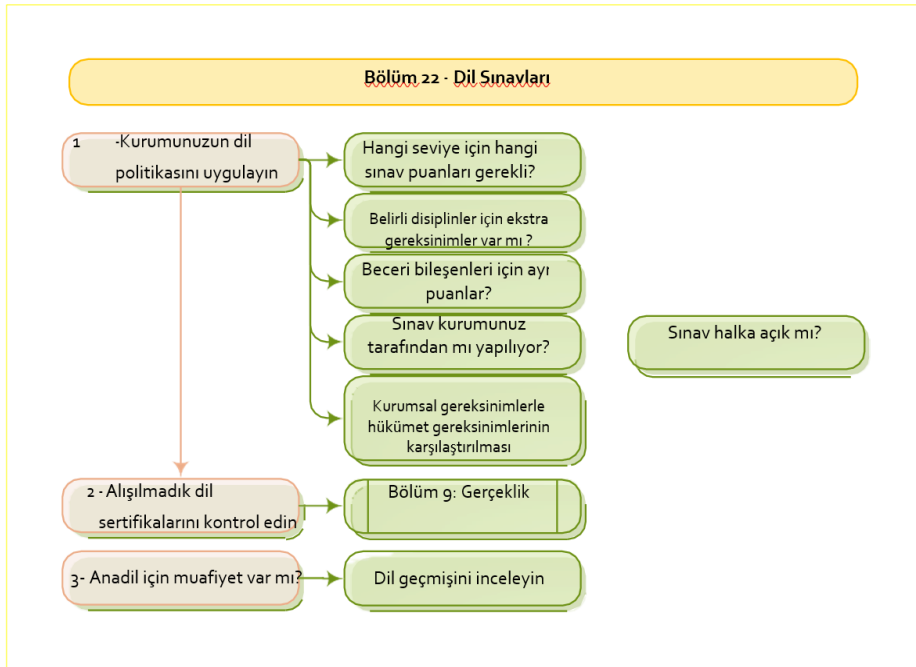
Bölüm 22 - Dil Sınavları

1 -Kurumunuzun dil politikasını uygulayın

Hangi seviye için hangi sınav puanları gerekli?

Belirli disiplinler için ekstra gereksinimler var mı ?

Beceri bileşenleri için ayrı puanlar?

Sınav kurumunuz tarafından mı yapılıyor?

Sınav halka açık mı?

Kurumsal gereksinimlerle hükümet gereksinimlerinin karşılaştırılması

2 - Alışılmadık dil sertifikalarını kontrol edin

Bölüm 9: Gerçeklik

3- Anadil için muafiyet var mı?

Dil geçmişini inceleyin